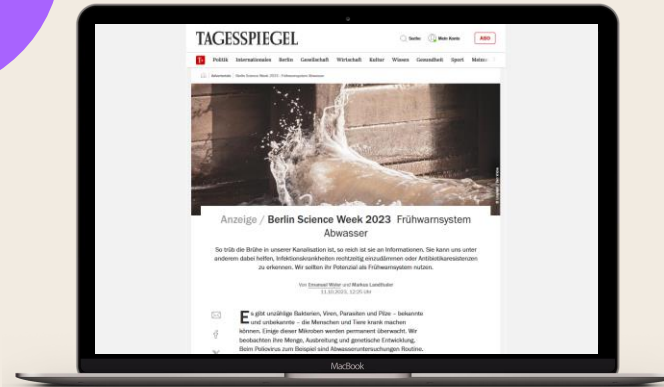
TAGESSPIEGEL

Suche Mein Konto Abo

T Politik Internationales Berlin Gesellschaft Wirtschaft Kultur Wissen Gesundheit Sport Meinung

Anzeige / Berlin Science Week 2023 Frühwarnsystem Abwasser

So trüb die Brühe in unserer Kanalisation ist, so reich ist sie an Informationen. Sie kann uns unter anderem dabei helfen, Infektionskrankheiten rechtzeitig einzudämmen oder Antibiotikaresistenzen zu erkennen. Wir sollten ihr Potenzial als Frühwarnsystem nutzen.

Von Emanuel Wyler und Markus Landthaler
11.10.2023, 12:05 Uhr

Es gibt unzählige Bakterien, Viren, Parasiten und Pilze – bekannte und unbekannte – die Menschen und Tiere krank machen können. Einige dieser Mikroben werden permanent überwacht. Wir beobachten ihre Menge, Ausbreitung und genetische Entwicklung. Beim Poliovirus zum Beispiel sind Abwasseruntersuchungen Routine.

MacBook